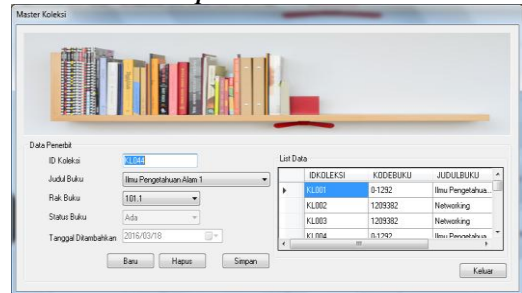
Master Koleksi

Data Penerbit

ID Koleksi KL044

Judul Buku Ilmu Pengetahuan Alam 1

Rak Buku 101.1

Status Buku Ada

Tanggal Ditambahkan 2016/03/18

Baru Hapus Simpan

List Data

| | IDKOLEKSI | KODEBUKU | JUDULBUKU |
|---|---|---|---|
| ▸ | KL001 | 0-1292 | Ilmu Pengetahua... |
| | KL002 | 1209382 | Networking |
| | KL003 | 1209382 | Networking |
| | KL004 | 0-1292 | Ilmu Pengetahua... |

Keluar